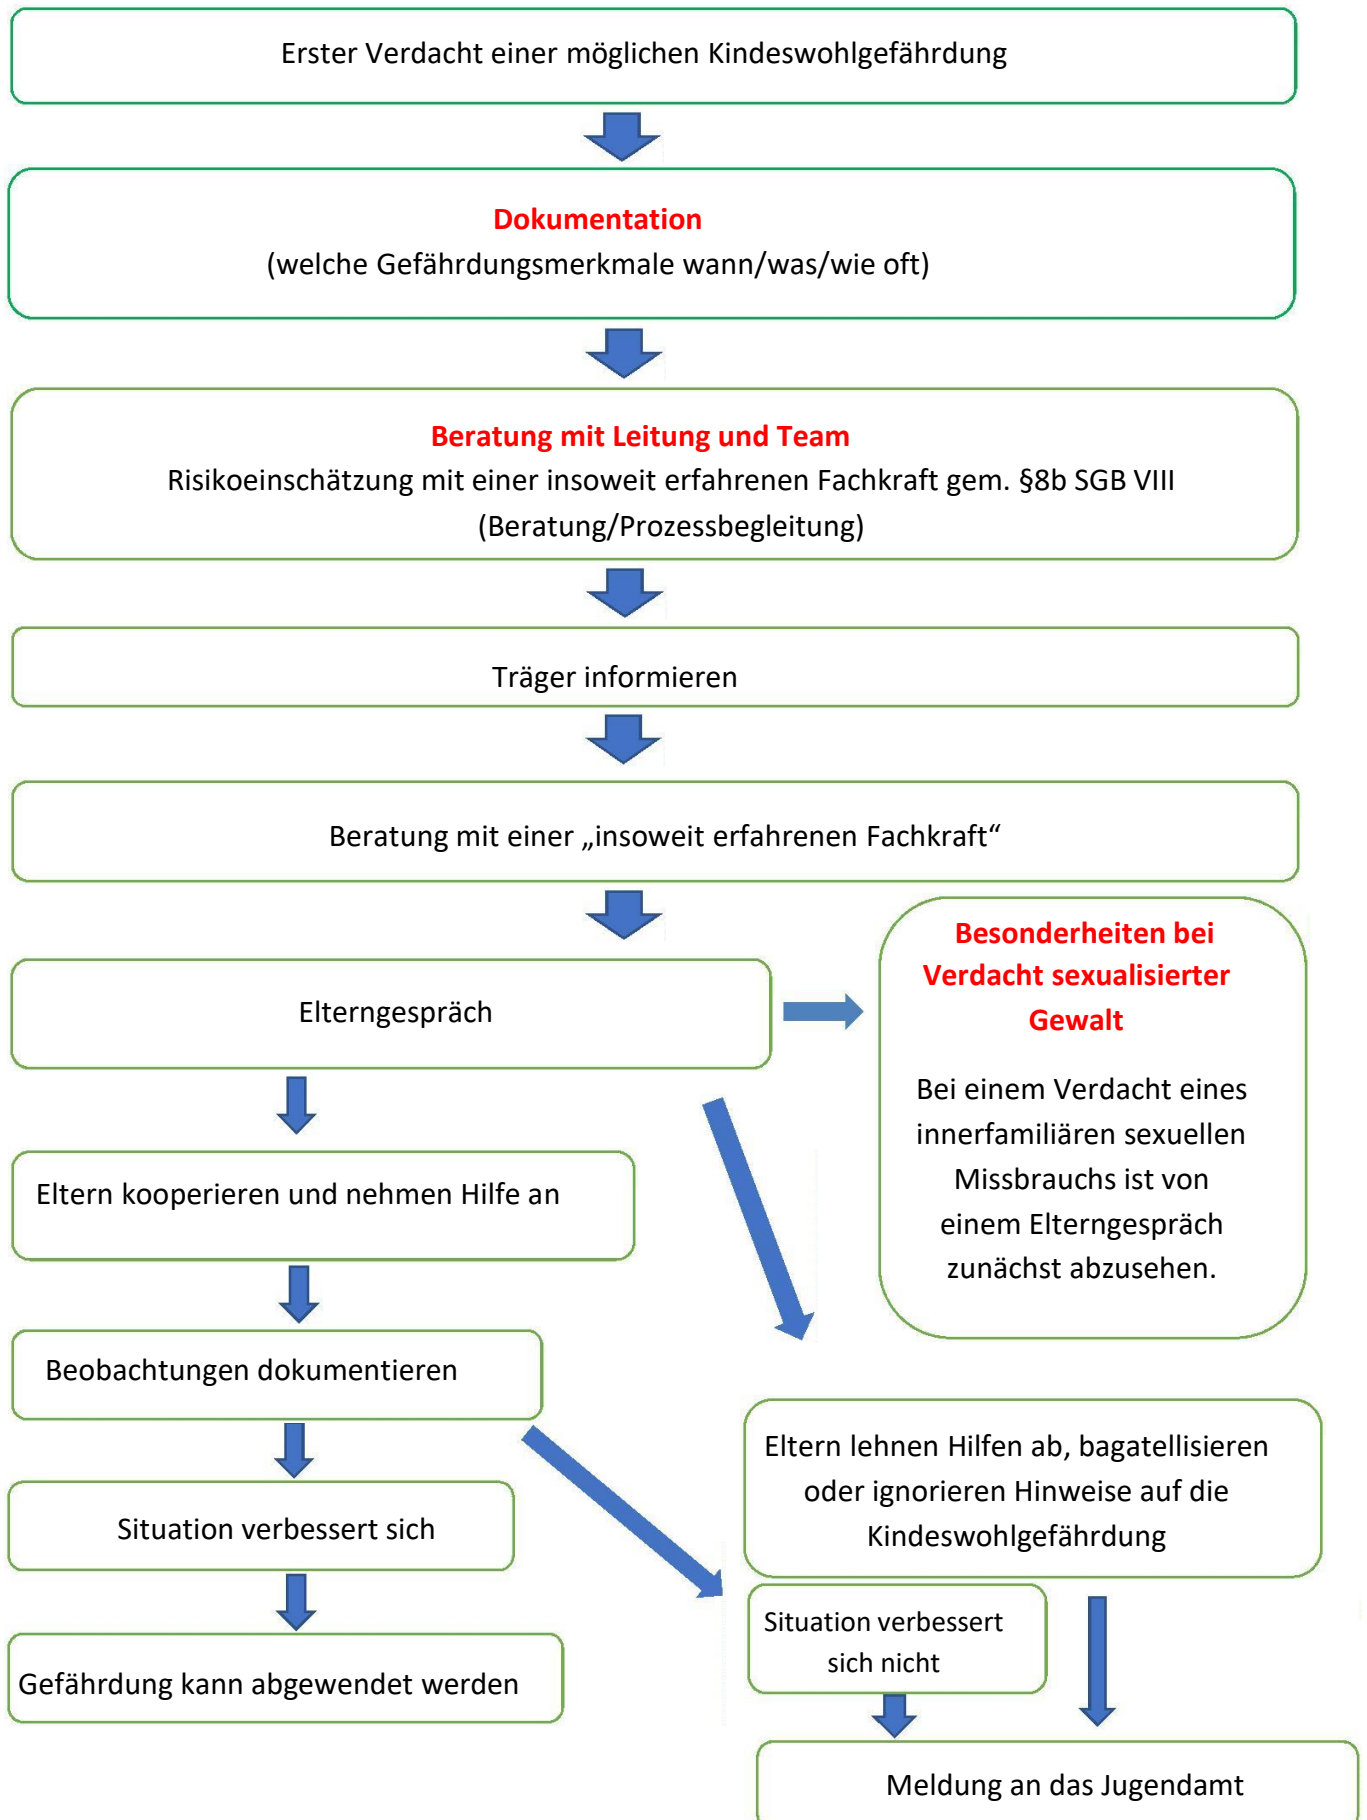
Erster Verdacht einer möglichen Kindeswohlgefährdung

Dokumentation
(welche Gefährdungsmerkmale wann/was/wie oft)

Beratung mit Leitung und Team
Risikoeinschätzung mit einer insoweit erfahrenen Fachkraft gem. §8b SGB VIII (Beratung/Prozessbegleitung)

Träger informieren

Beratung mit einer „insoweit erfahrenen Fachkraft“

Elterngespräch

Besonderheiten bei Verdacht sexualisierter Gewalt

Bei einem Verdacht eines innerfamiliären sexuellen Missbrauchs ist von einem Elterngespräch zunächst abzusehen.

Eltern kooperieren und nehmen Hilfe an

Beobachtungen dokumentieren

Situation verbessert sich

Gefährdung kann abgewendet werden

Eltern lehnen Hilfen ab, bagatellisieren oder ignorieren Hinweise auf die Kindeswohlgefährdung

Situation verbessert sich nicht

Meldung an das Jugendamt